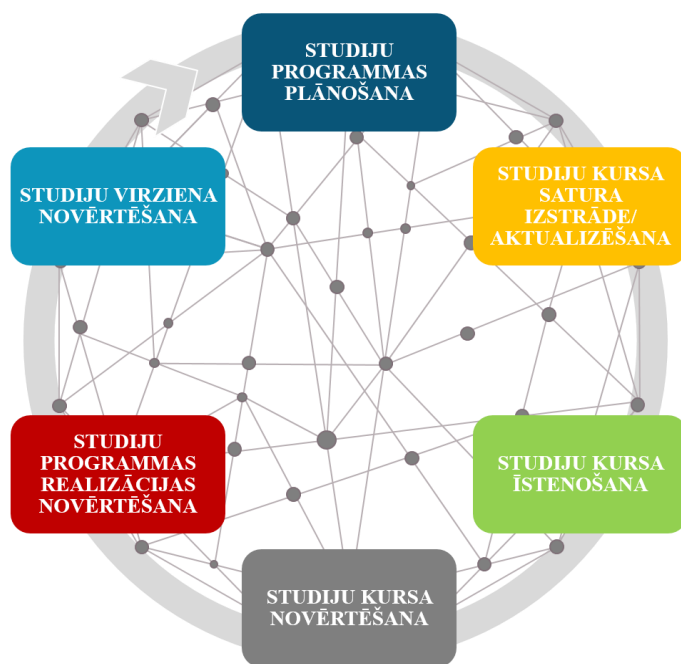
STUDIJU PROGRAMMAS PLĀNOŠANA

STUDIJU KURSA SATURA IZSTRĀDE/ AKTUALIZĒŠANA

STUDIJU KURSA ĪSTENOŠANA

STUDIJU KURSA NOVĒRTĒŠANA

STUDIJU PROGRAMMAS REALIZĀCIJAS NOVĒRTĒŠANA

STUDIJU VIRZIENA NOVĒRTĒŠANA